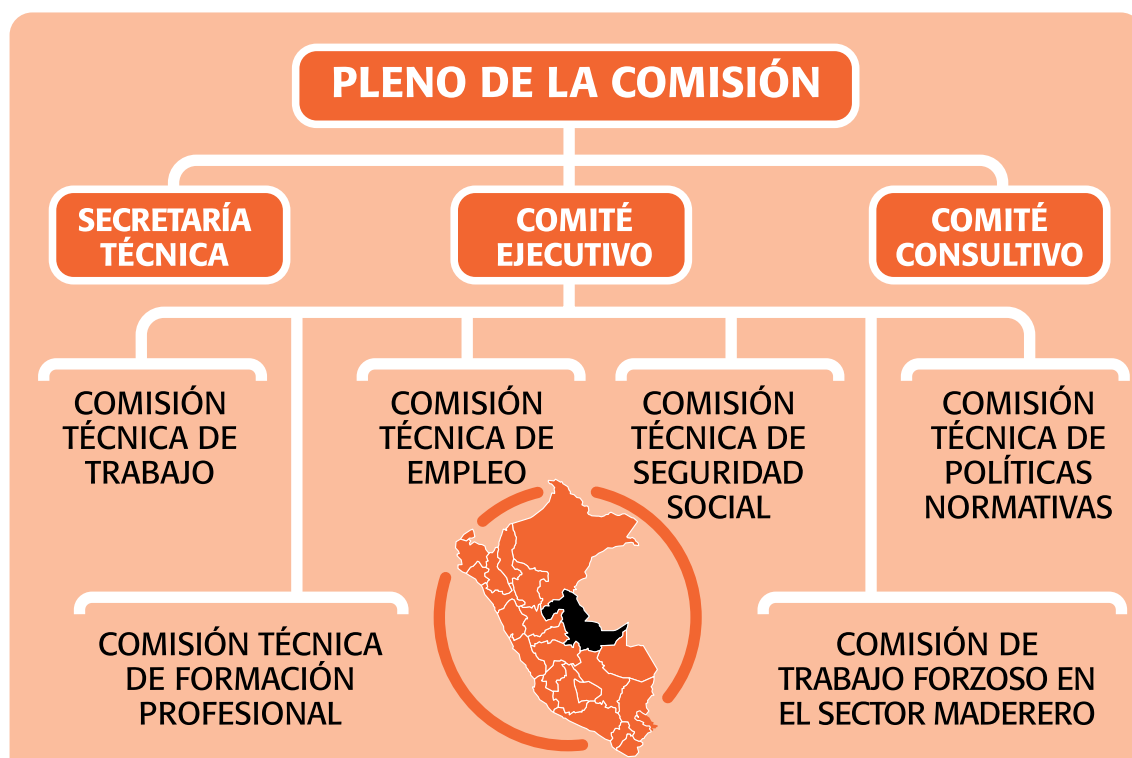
PLENO DE LA COMISIÓN

SECRETARÍA TÉCNICA

COMITÉ EJECUTIVO

COMITÉ CONSULTIVO

COMISIÓN TÉCNICA DE TRABAJO

COMISIÓN TÉCNICA DE EMPLEO

COMISIÓN TÉCNICA DE SEGURIDAD SOCIAL

COMISIÓN TÉCNICA DE POLÍTICAS NORMATIVAS

COMISIÓN TÉCNICA DE FORMACIÓN PROFESIONAL

COMISIÓN DE TRABAJO FORZOSO EN EL SECTOR MADERERO